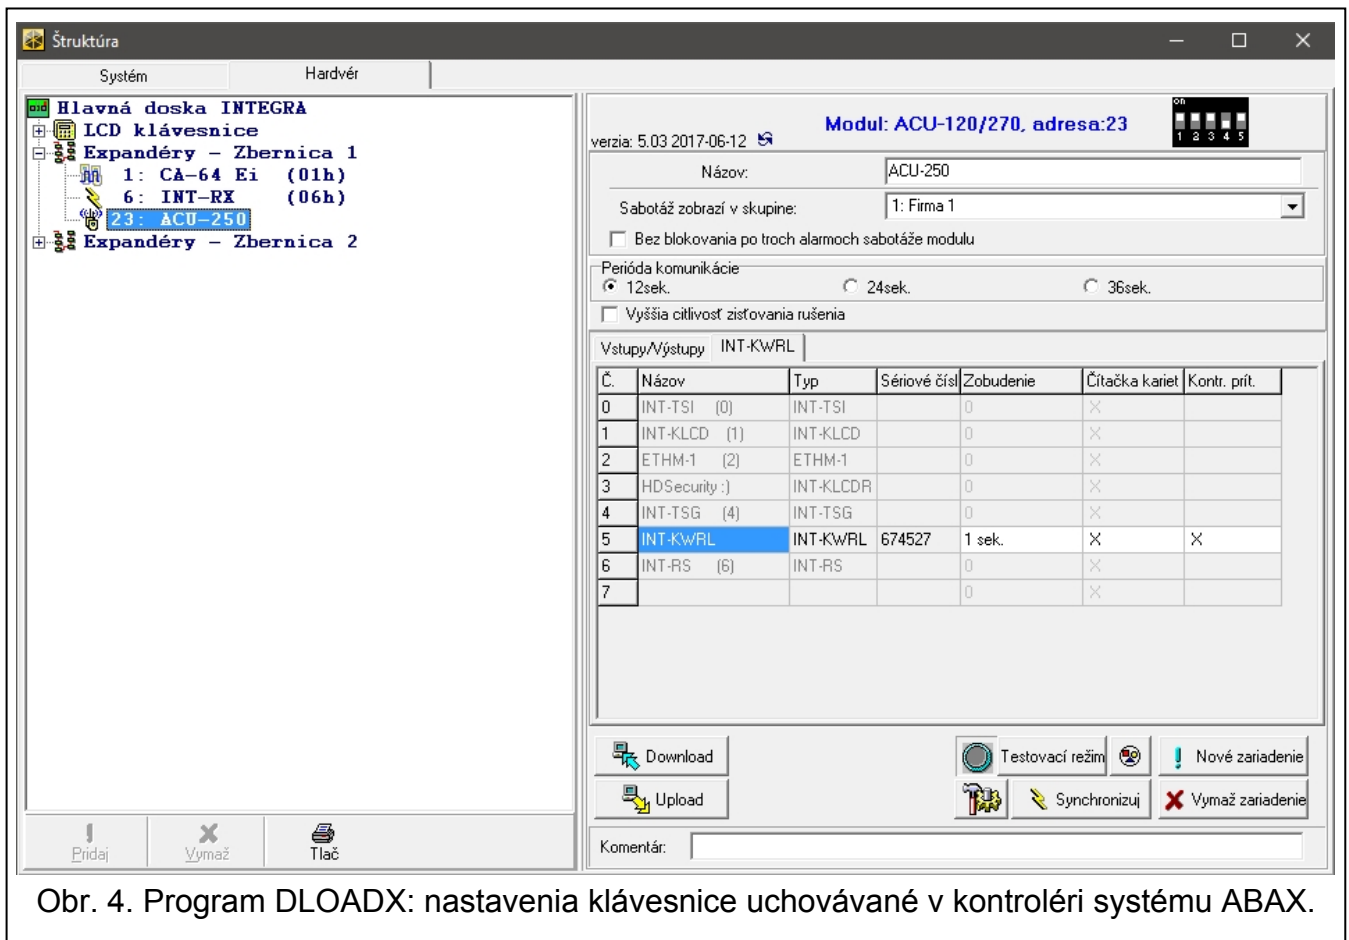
Štruktúra

Systém | Hardvér

Hlavná doska INTEGRA
LCD klávesnice
Expandéry – Zbernica 1
1: CA-64 Ei (01h)
6: INT-RX (06h)
23: ACU-250
Expandéry – Zbernica 2

Pridaj | Vymaž | Tlač

verzia: 5.03 2017-06-12
Modul: ACU-120/270, adresa:23
on
1 2 3 4 5

Názov: ACU-250
Sabotáž zobrazí v skupine: 1: Firma 1
Bez blokovania po troch alarmoch sabotáže modulu

Perióda komunikácie
12sek. 24sek. 36sek.
Vyššia citlivosť zisťovania rušenia

Vstupy/Výstupy | INT-KWRL

| Č. | Názov | Typ | Sériové čísl | Zobudenie | Čítačka kariet | Kontr. prít. |
|---|---|---|---|---|---|---|
| 0 | INT-TSI (0) | INT-TSI | | 0 | X | |
| 1 | INT-KLCD (1) | INT-KLCD | | 0 | X | |
| 2 | ETHM-1 (2) | ETHM-1 | | 0 | X | |
| 3 | HDSecurity :) | INT-KLCDR | | 0 | X | |
| 4 | INT-TSG (4) | INT-TSG | | 0 | X | |
| 5 | INT-KWRL | INT-KWRL | 674527 | 1 sek. | X | X |
| 6 | INT-RS (6) | INT-RS | | 0 | X | |
| 7 | | | | 0 | X | |

Download | Testovací režim | Nové zariadenie
Upload | Synchronizuj | Vymaž zariadenie

Komentár:

Obr. 4. Program DLOADX: nastavenia klávesnice uchovávané v kontroléri systému ABAX.